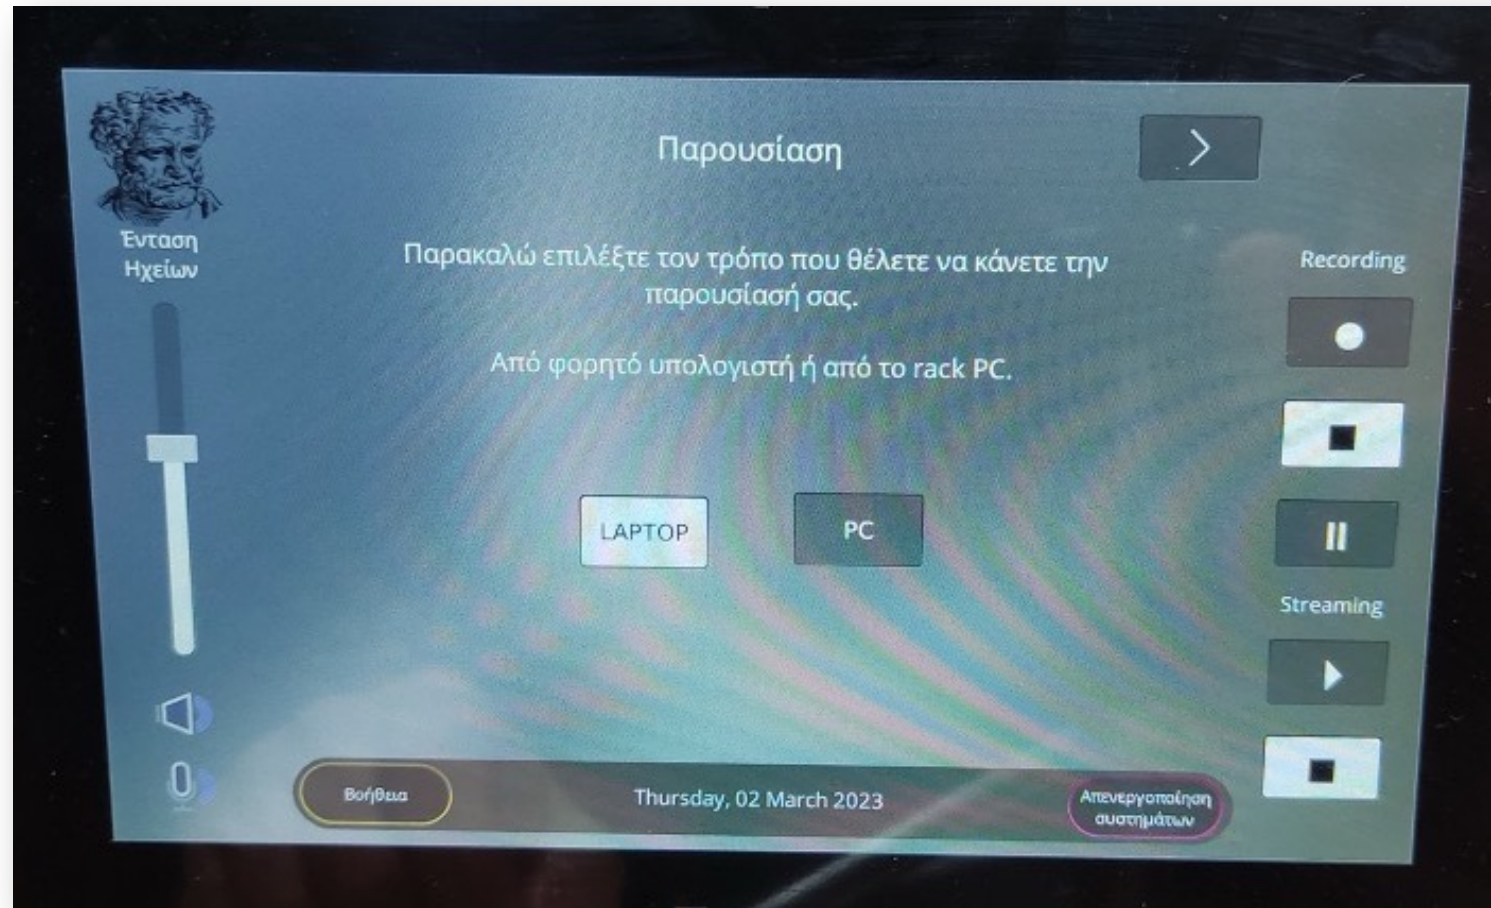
Ένταση Ηχείων

Παρουσίαση

Παρακαλώ επιλέξτε τον τρόπο που θέλετε να κάνετε την παρουσίασή σας.

Από φορητό υπολογιστή ή από το rack PC.

LAPTOP

PC

Recording

Streaming

0

Βοήθεια

Thursday, 02 March 2023

Απενεργοποίηση συστημάτων